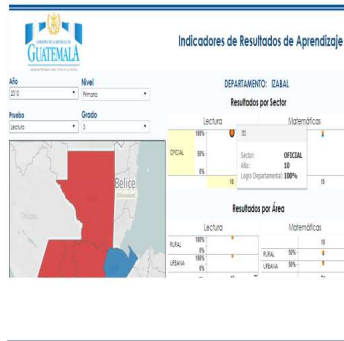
GUATEMALA

Indicadores de Resultados de Aprendizaje

Año
2010

Nivel
Primaria

Prueba
Lectura

Grado
3

Belice

DEPARTAMENTO: IZABAL

Resultados por Sector

Lectura

Matemáticas

OFICIAL

100%

50%

0%

10

Sector: OFICIAL
Año: 10
Logro Departamental: 100%

10

Resultados por Área

Lectura

Matemáticas

RURAL

100%

0%

URBANA

100%

0%

10

RURAL 50%

URBANA 50%

0